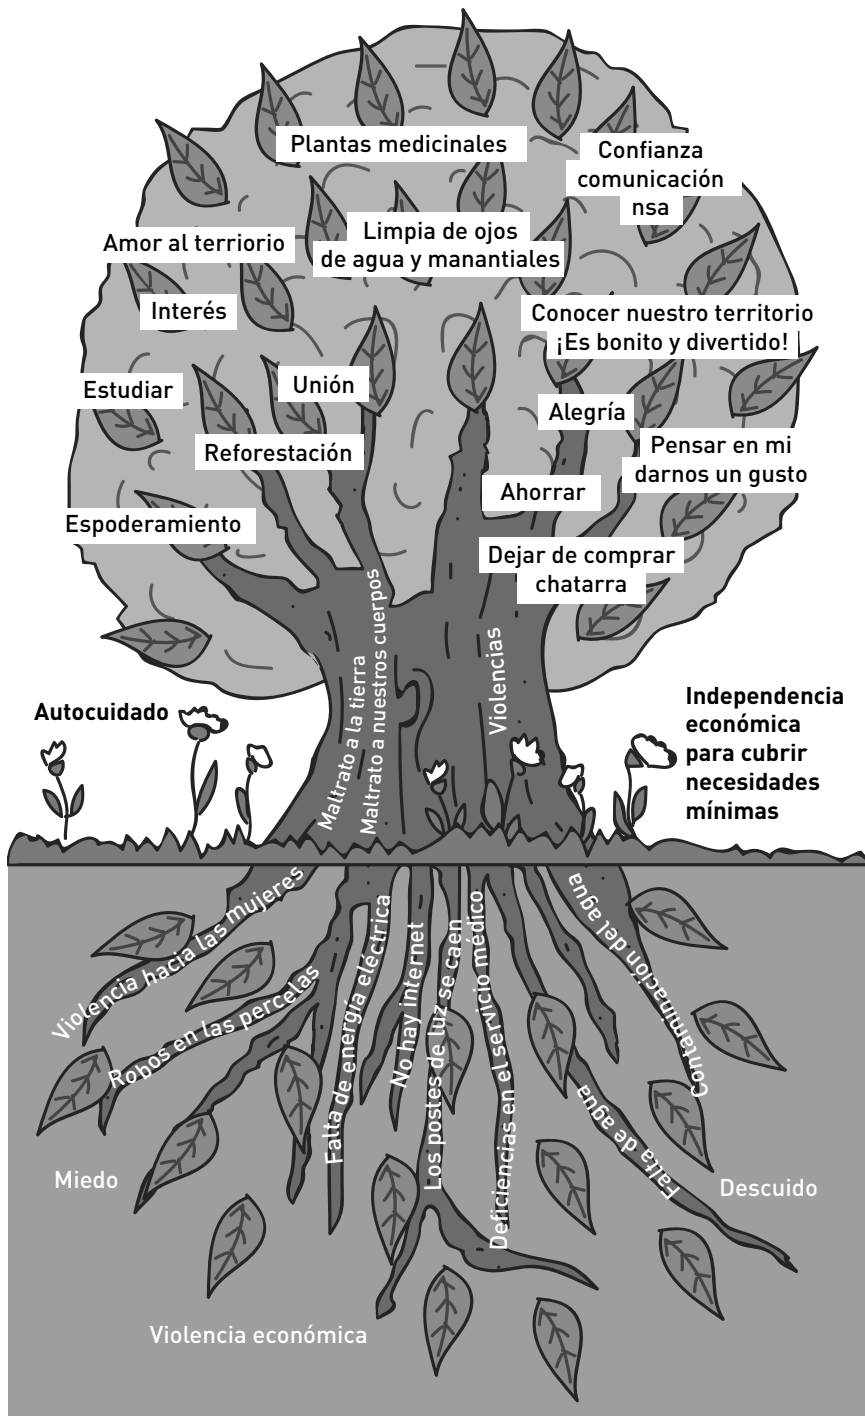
Plantas medicinales

Confianza comunicación nsa

Amor al terriorio

Limpia de ojos de agua y manantiales

Interés

Conocer nuestro territorio ¡Es bonito y divertido!

Estudiar

Unión

Alegría

Reforestación

Pensar en mi darnos un gusto

Ahorrar

Espoderamiento

Dejar de comprar chatarra

Maltrato a la tierra

Maltrato a nuestros cuerpos

Violencias

Autocuidado

Independencia económica para cubrir necesidades mínimas

Violencia hacia las mujeres

Robos en las percelas

Falta de energía eléctrica

No hay internet

Los postes de luz se caen

Deficiencias en el servicio médico

Falta de agua

Contaminación del agua

Miedo

Descuido

Violencia económica